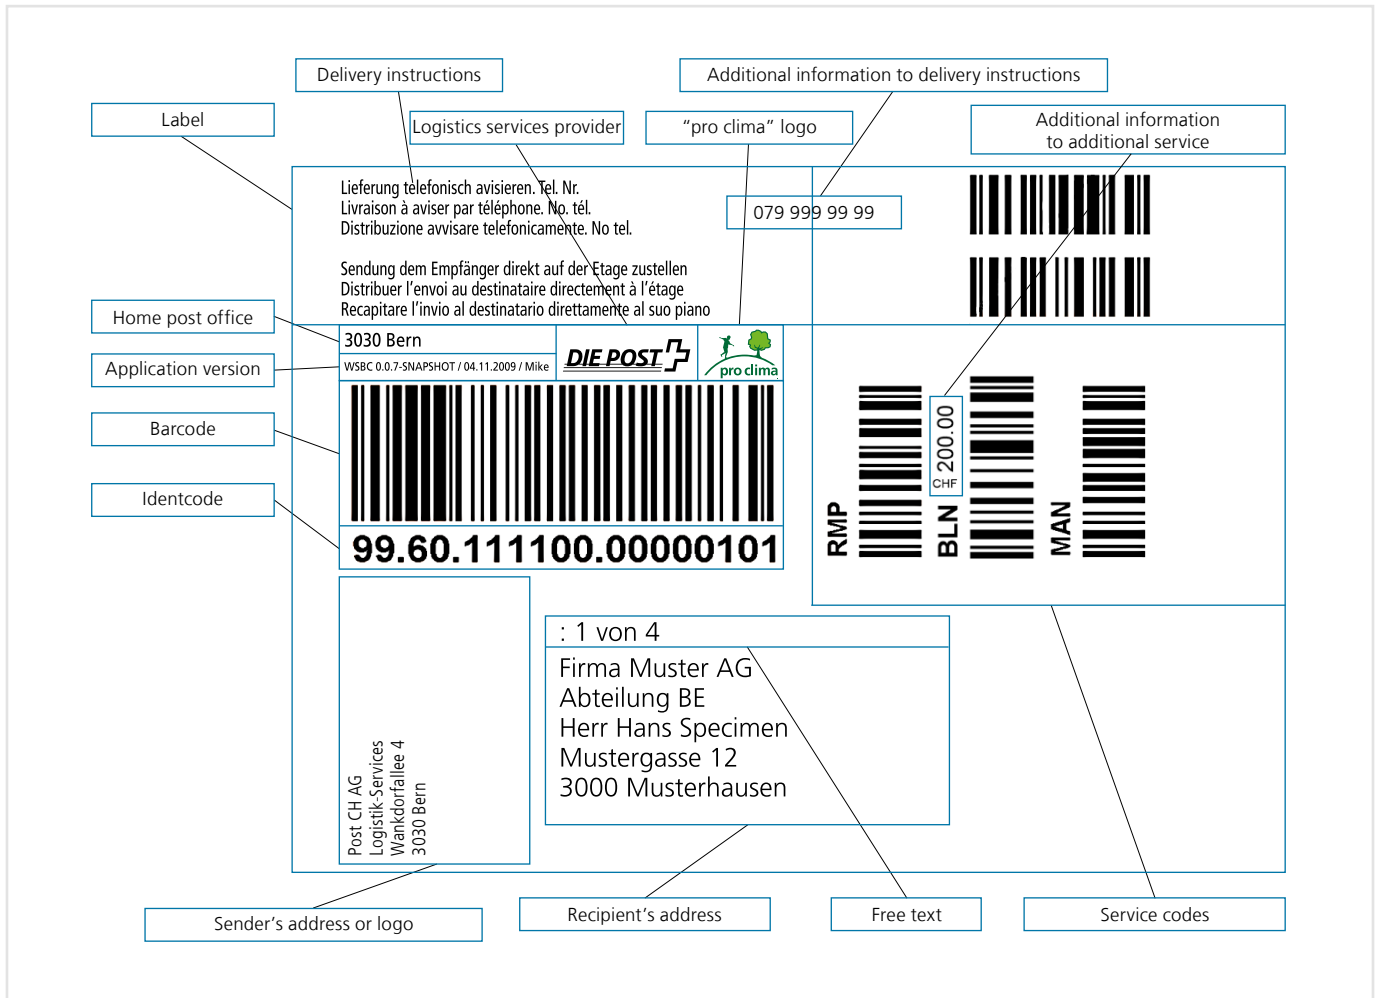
Delivery instructions

Additional information to delivery instructions

Label

Logistics services provider

“pro clima” logo

Additional information to additional service

Lieferung telefonisch avisieren. Tel. Nr.
Livraison à aviser par téléphone. No. tél.
Distribuzione avvisare telefonicamente. No tel.

079 999 99 99

Sendung dem Empfänger direkt auf der Etage zustellen
Distribuer l'envoi au destinataire directement à l'étage
Recapitare l'invio al destinatario direttamente al suo piano

Home post office

3030 Bern

DIE POST

pro clima

Application version

WSBC 0.0.7-SNAPSHOT / 04.11.2009 / Mike

Barcode

Identcode

99.60.111100.00000101

RMP

200.00
CHF

BLN

MAN

: 1 von 4

Firma Muster AG
Abteilung BE
Herr Hans Specimen
Mustergasse 12
3000 Musterhausen

Post CH AG
Logistik-Services
Wankdorfallee 4
3030 Bern

Sender’s address or logo

Recipient’s address

Free text

Service codes